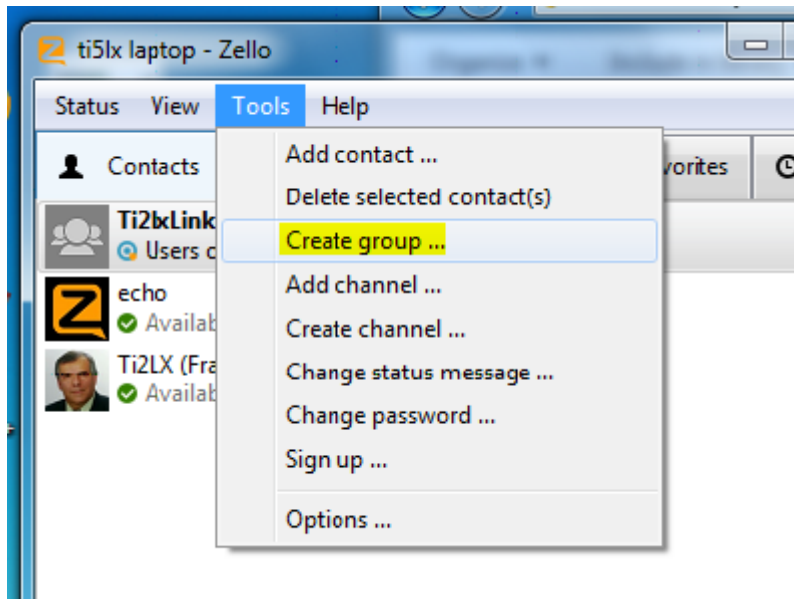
ti5lx laptop - Zello

Status View Tools Help

Contacts

vorites

Ti2lxLink

Users c

echo

Availab

Ti2LX (Fra

Availab

Add contact ...
Delete selected contact(s)
Create group ...
Add channel ...
Create channel ...
Change status message ...
Change password ...
Sign up ...
Options ...